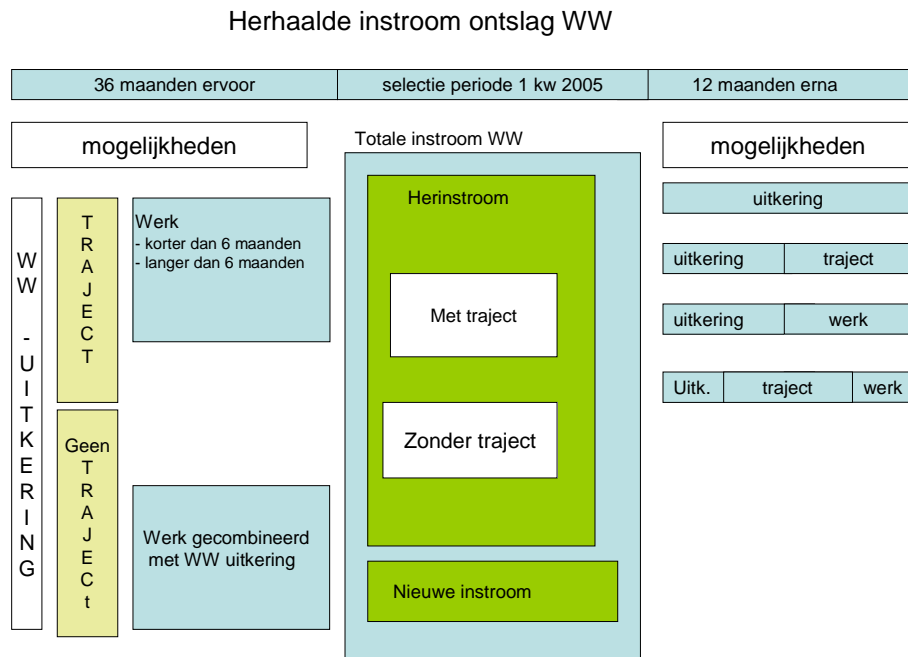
Herhaalde instroom ontslag WW

| 36 maanden ervoor | selectie periode 1 kw 2005 | 12 maanden erna |
|---|---|---|

mogelijkheden

WW - UITKERING

TRAJECT

Werk
- korter dan 6 maanden
- langer dan 6 maanden

Geen TRAJECt

Werk gecombineerd met WW uitkering

Totale instroom WW

Herinstroom

Met traject

Zonder traject

Nieuwe instroom

mogelijkheden

uitkering

| uitkering | traject |
|---|---|

| uitkering | werk |
|---|---|

| Uitk. | traject | werk |
|---|---|---|